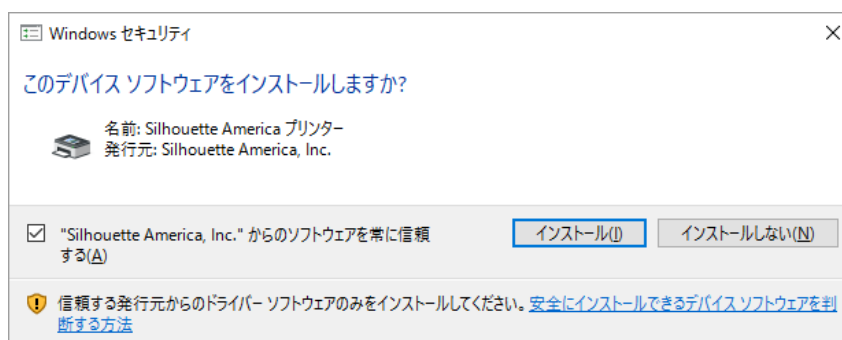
Windows セキュリティ

このデバイス ソフトウェアをインストールしますか?

名前: Silhouette America プリンター
発行元: Silhouette America, Inc.

"Silhouette America, Inc." からのソフトウェアを常に信頼する(A)

インストール(I)

インストールしない(N)

信頼する発行元からのドライバー ソフトウェアのみをインストールしてください。安全にインストールできるデバイス ソフトウェアを判断する方法